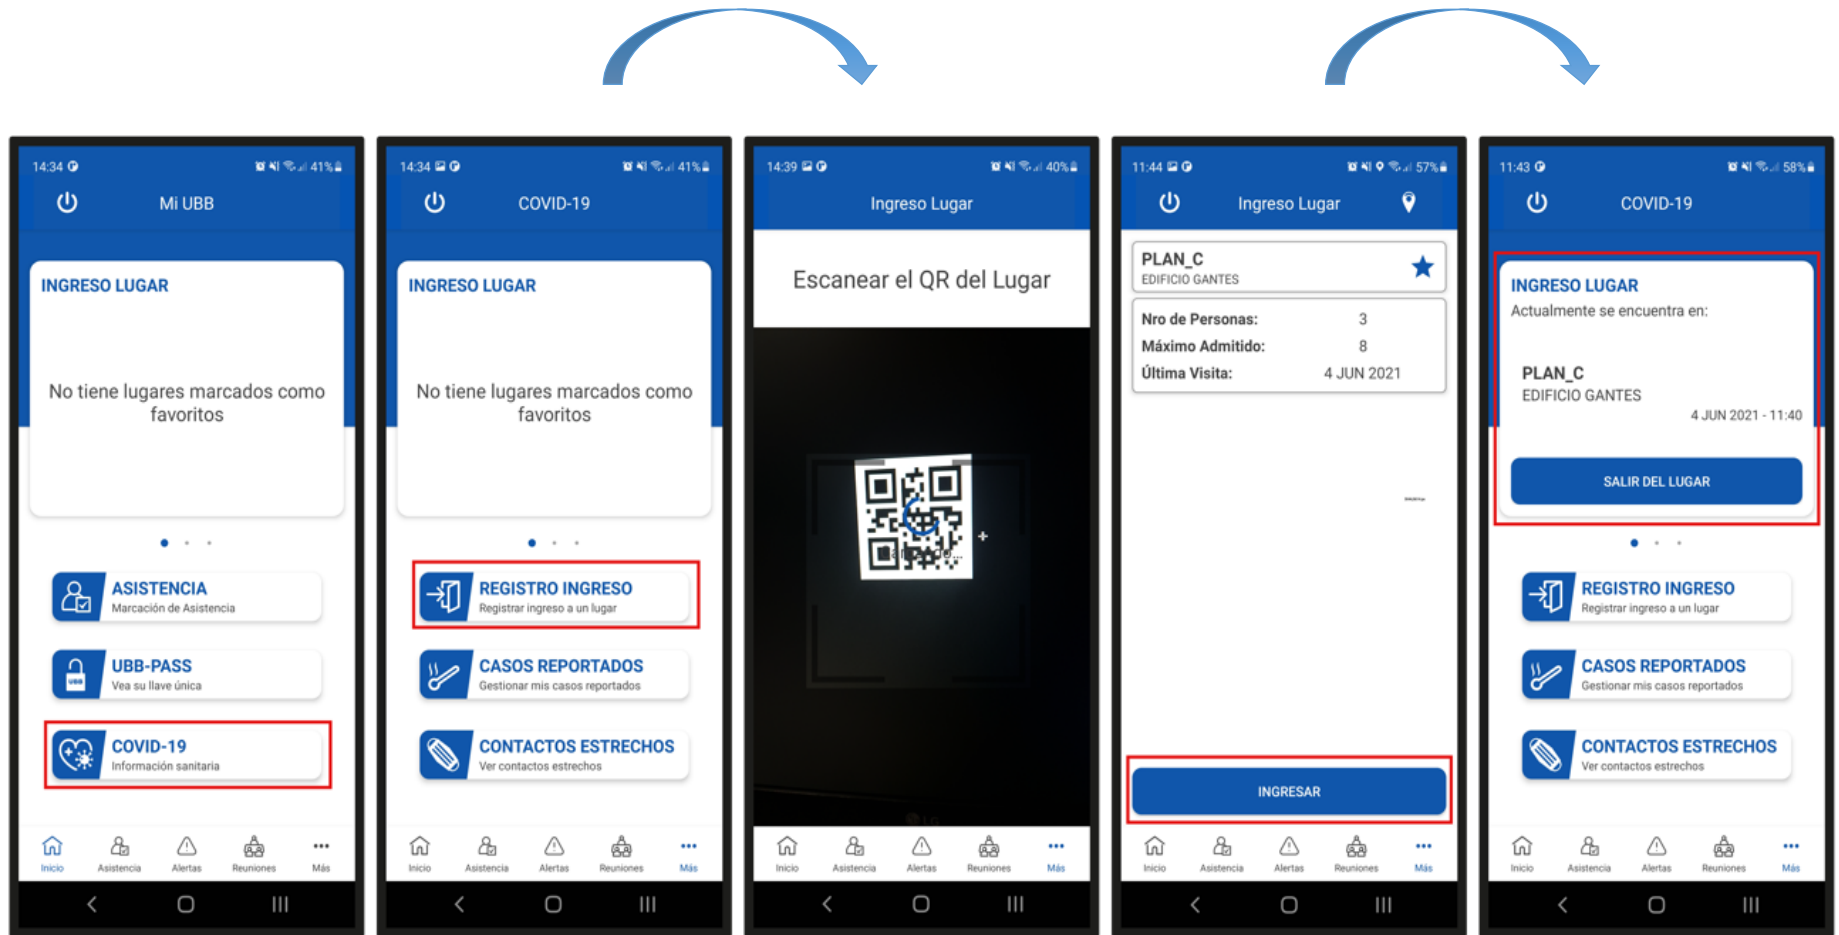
14:34 41%

Mi UBB

INGRESO LUGAR

No tiene lugares marcados como favoritos

ASISTENCIA
Marcación de Asistencia

UBB-PASS
Vea su llave única

COVID-19
Información sanitaria

Inicio Asistencia Alertas Reuniones Más

14:34 41%

COVID-19

INGRESO LUGAR

No tiene lugares marcados como favoritos

REGISTRO INGRESO
Registrar ingreso a un lugar

CASOS REPORTADOS
Gestionar mis casos reportados

CONTACTOS ESTRECHOS
Ver contactos estrechos

Inicio Asistencia Alertas Reuniones Más

14:39 40%

Ingreso Lugar

Escanear el QR del Lugar

Inicio Asistencia Alertas Reuniones Más

11:44 57%

Ingreso Lugar

PLAN_C
EDIFICIO GANTES

| Nro de Personas: | 3 |
|---|---|
| Máximo Admitido: | 8 |
| Última Visita: | 4 JUN 2021 |

INGRESAR

Inicio Asistencia Alertas Reuniones Más

11:43 58%

COVID-19

INGRESO LUGAR
Actualmente se encuentra en:

PLAN_C
EDIFICIO GANTES
4 JUN 2021 - 11:40

SALIR DEL LUGAR

REGISTRO INGRESO
Registrar ingreso a un lugar

CASOS REPORTADOS
Gestionar mis casos reportados

CONTACTOS ESTRECHOS
Ver contactos estrechos

Inicio Asistencia Alertas Reuniones Más